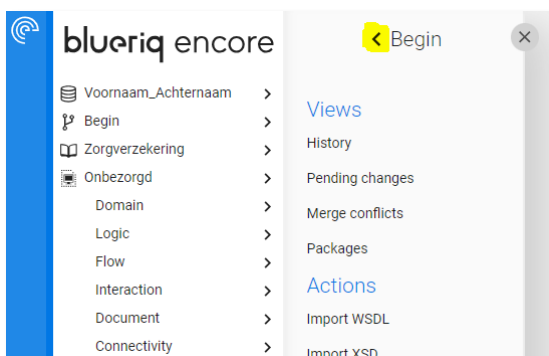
blueriq encore

Voornaam_Achternaam
Begin
Zorgverzekering
Onbezorgd
Domain
Logic
Flow
Interaction
Document
Connectivity

Begin

Views
History
Pending changes
Merge conflicts
Packages

Actions
Import WSDL
Import XSD